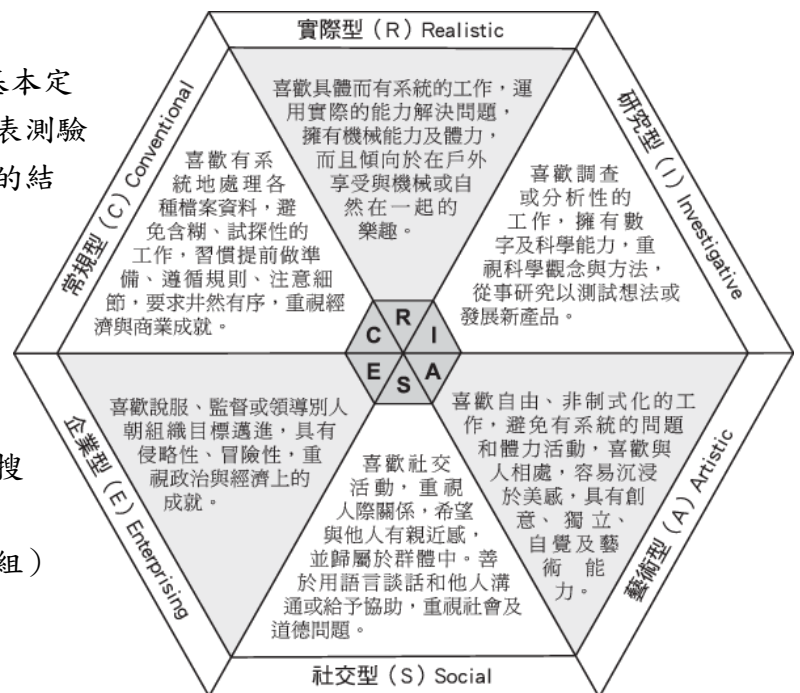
系本定
表測驗
的結

搜

組）

實際型（R）Realistic

喜歡具體而有系統的工作，運用實際的能力解決問題，擁有機械能力及體力，而且傾向於在戶外享受與機械或自然在一起的樂趣。

研究型（I）Investigative

喜歡調查或分析性的工作，擁有數字及科學能力，重視科學觀念與方法，從事研究以測試想法或發展新產品。

藝術型（A）Artistic

喜歡自由、非制式化的工作，避免有系統的問題和體力活動，喜歡與人相處，容易沉浸於美感，具有創意、獨立、自覺及藝術能力。

社交型（S）Social

喜歡社交活動，重視人際關係，希望與他人有親近感，並歸屬於群體中。善於用語言談話和他人溝通或給予協助，重視社會及道德問題。

企業型（E）Enterprising

喜歡說服、監督或領導別人朝組織目標邁進，具有侵略性、冒險性，重視政治與經濟上的成就。

常規型（C）Conventional

喜歡有系統地處理各種檔案資料，避免含糊、試探性的工作，習慣提前做準備、遵循規則、注意細節，要求井然有序，重視經濟與商業成就。

C R I E S A